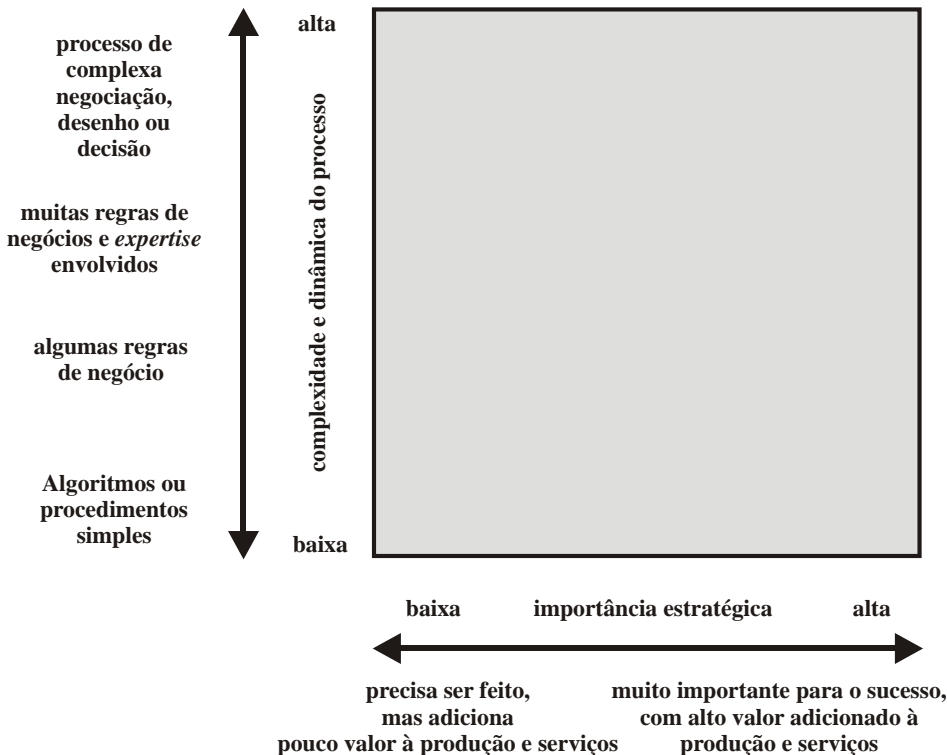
processo de complexa negociação, desenho ou decisão

muitas regras de negócios e *expertise* envolvidos

algumas regras de negócio

Algoritmos ou procedimentos simples

alta

complexidade e dinâmica do processo

baixa

baixa importância estratégica alta

precisa ser feito, mas adiciona pouco valor à produção e serviços

muito importante para o sucesso, com alto valor adicionado à produção e serviços